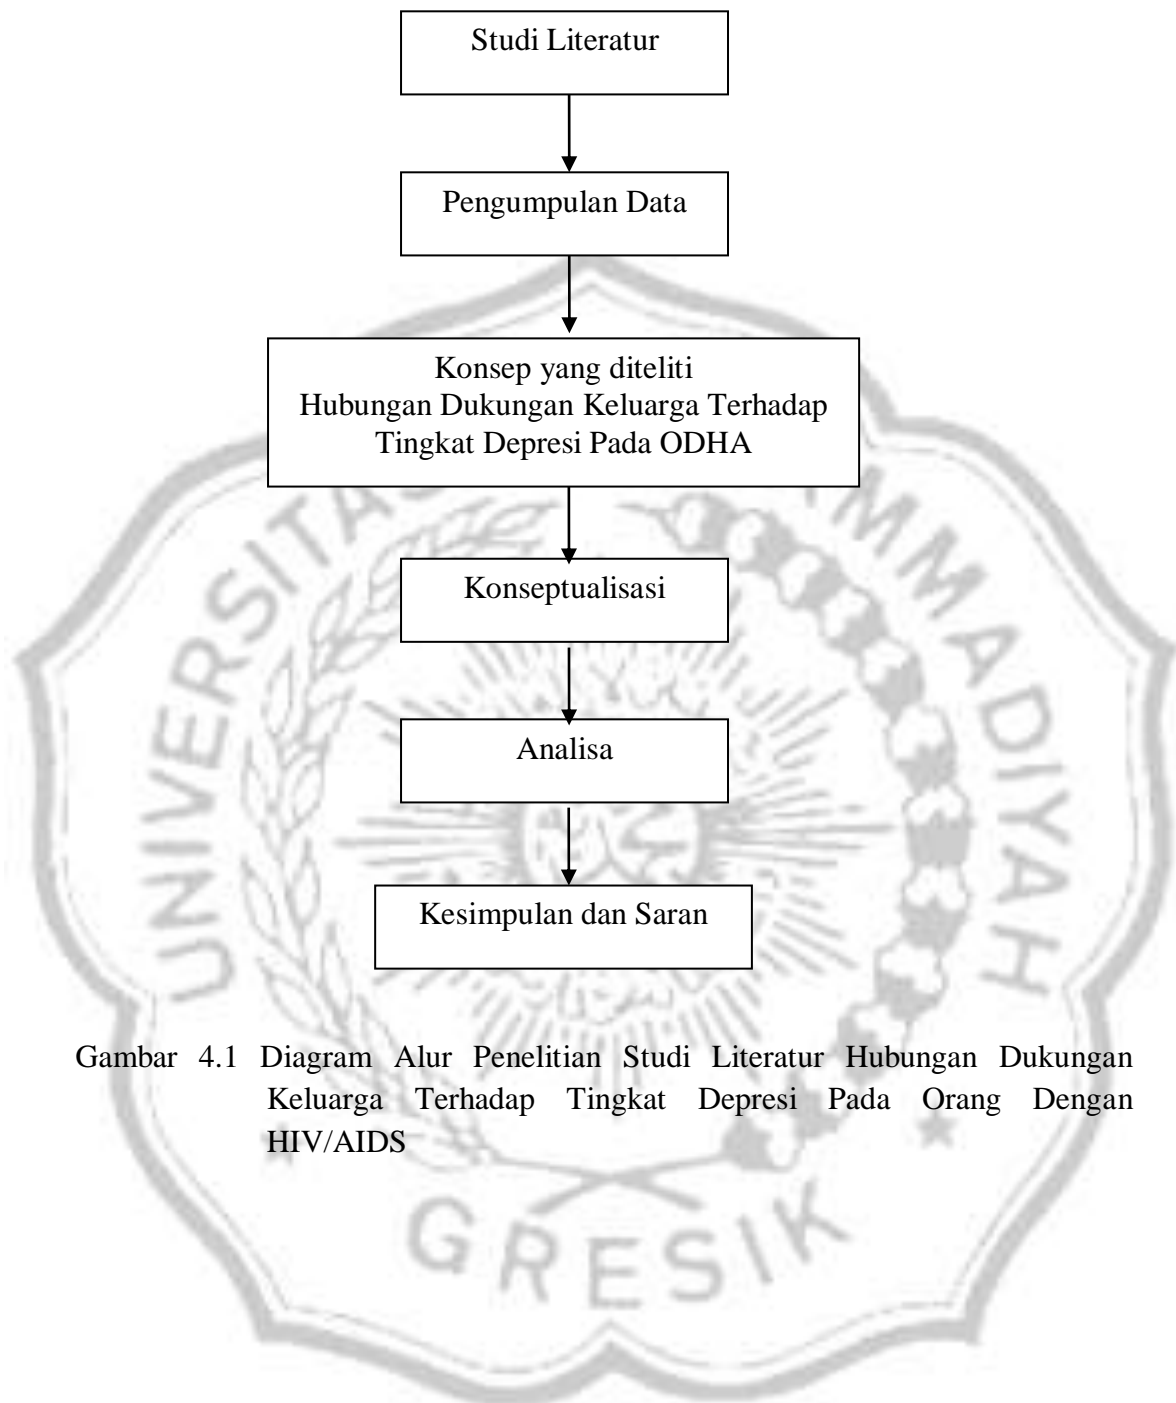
Studi Literatur

Pengumpulan Data

Konsep yang diteliti
Hubungan Dukungan Keluarga Terhadap Tingkat Depresi Pada ODHA

Konseptualisasi

Analisa

Kesimpulan dan Saran

Gambar 4.1 Diagram Alur Penelitian Studi Literatur Hubungan Dukungan Keluarga Terhadap Tingkat Depresi Pada Orang Dengan HIV/AIDS

UNIVERSITAS MUHAMMADIYAH

GRESIK